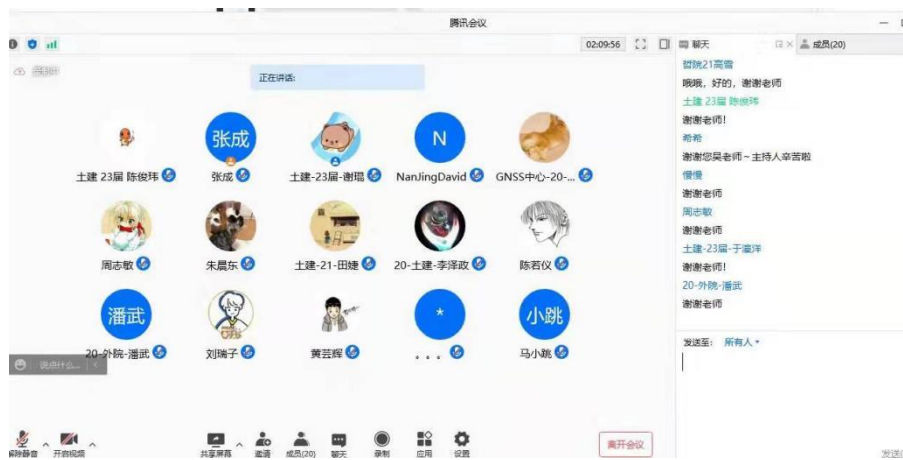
腾讯会议

02:09:56

聊天

成员(20)

正在讲话:

张成

N

土建 23届 陈俊玮

张成

土建-23届-谢瑶

NanJingDavid

GNSS中心-20-...

周志敏

朱晨东

土建-21-田婕

20-土建-李泽政

陈若仪

潘武

*

小跳

20-外院-潘武

刘瑞子

黄芸辉

. . .

马小跳

说点什么...

甜院21高管

哦哦，好的，谢谢老师

土建 23届 陈俊玮

谢谢老师!

希希

谢谢您吴老师~主持人辛苦啦

慢慢

谢谢老师

周志敏

谢谢老师

土建-23届-于鑫洋

谢谢老师!

20-外院-潘武

谢谢老师

发送至: 所有人

解除静音

开启视频

共享屏幕

邀请

成员(20)

聊天

录制

应用

设置

离开会议

发送